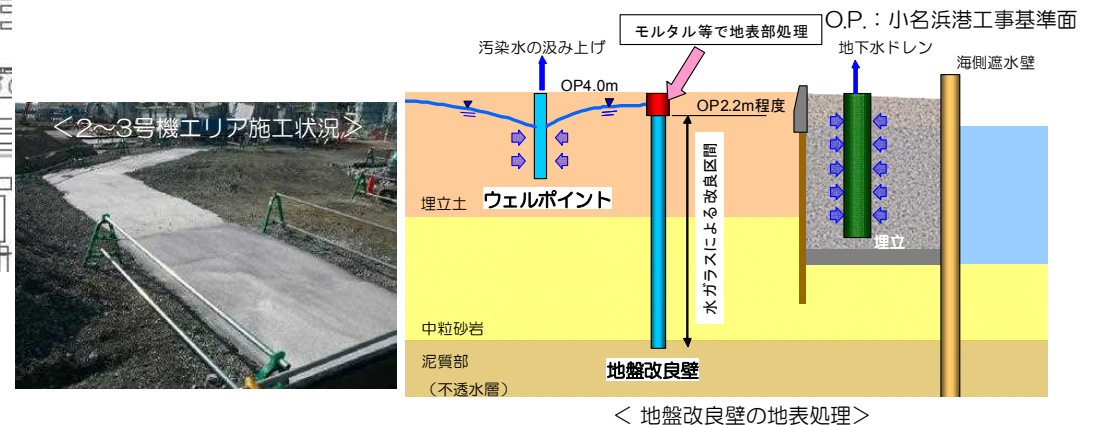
＜2~3号機エリア施工状況＞

モルタル等で地表部処理

O.P.：小名浜港工事基準面

汚染水の汲み上げ

地下水ドレン

海側遮水壁

OP4.0m

OP2.2m程度

水ガラスによる改良区間

ウェルポイント

埋立土

埋立

中粒砂岩

泥質部

（不透水層）

地盤改良壁

＜ 地盤改良壁の地表処理＞